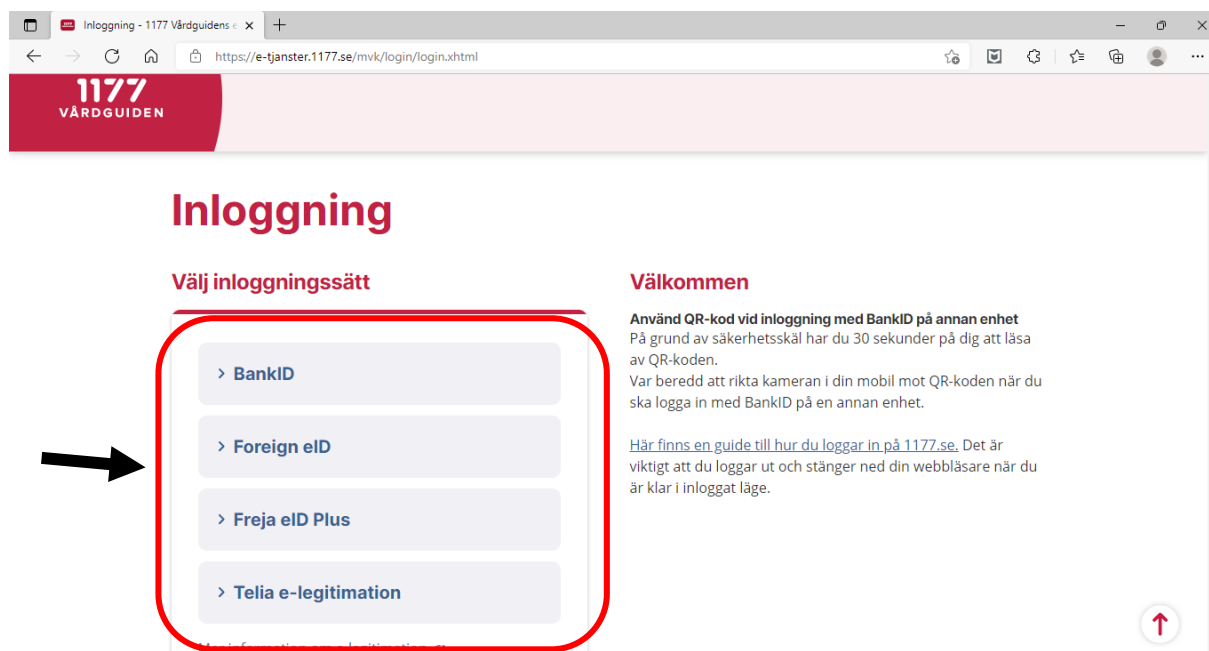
Inloggning - 1177 Vårdguidens e

https://e-tjanster.1177.se/mvk/login/login.xhtml

1177 VÅRDGUIDEN

Inloggning

Välj inloggningssätt

› BankID

› Foreign eID

› Freja eID Plus

› Telia e-legitimation

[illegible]

Välkommen

Använd QR-kod vid inloggning med BankID på annan enhet
På grund av säkerhetsskäl har du 30 sekunder på dig att läsa av QR-koden.
Var beredd att rikta kameran i din mobil mot QR-koden när du ska logga in med BankID på en annan enhet.

Här finns en guide till hur du loggar in på 1177.se. Det är viktigt att du loggar ut och stänger ned din webbläsare när du är klar i inloggat läge.